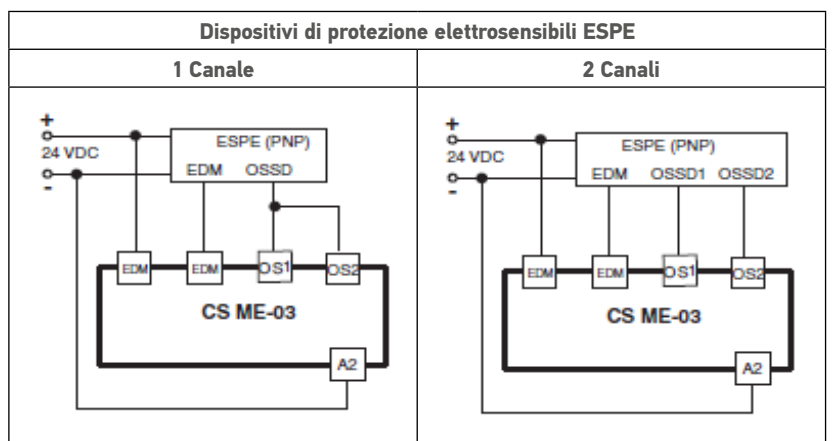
| Dispositivi di protezione elettrosensibili ESPE | |
|---|---|
| 1 Canale | 2 Canali |
| + 24 VDC - ESPE (PNP) EDM OSSD EDM EDM OS1 OS2 CS ME-03 A2 | + 24 VDC - ESPE (PNP) EDM OSSD1 OSSD2 EDM EDM OS1 OS2 CS ME-03 A2 |